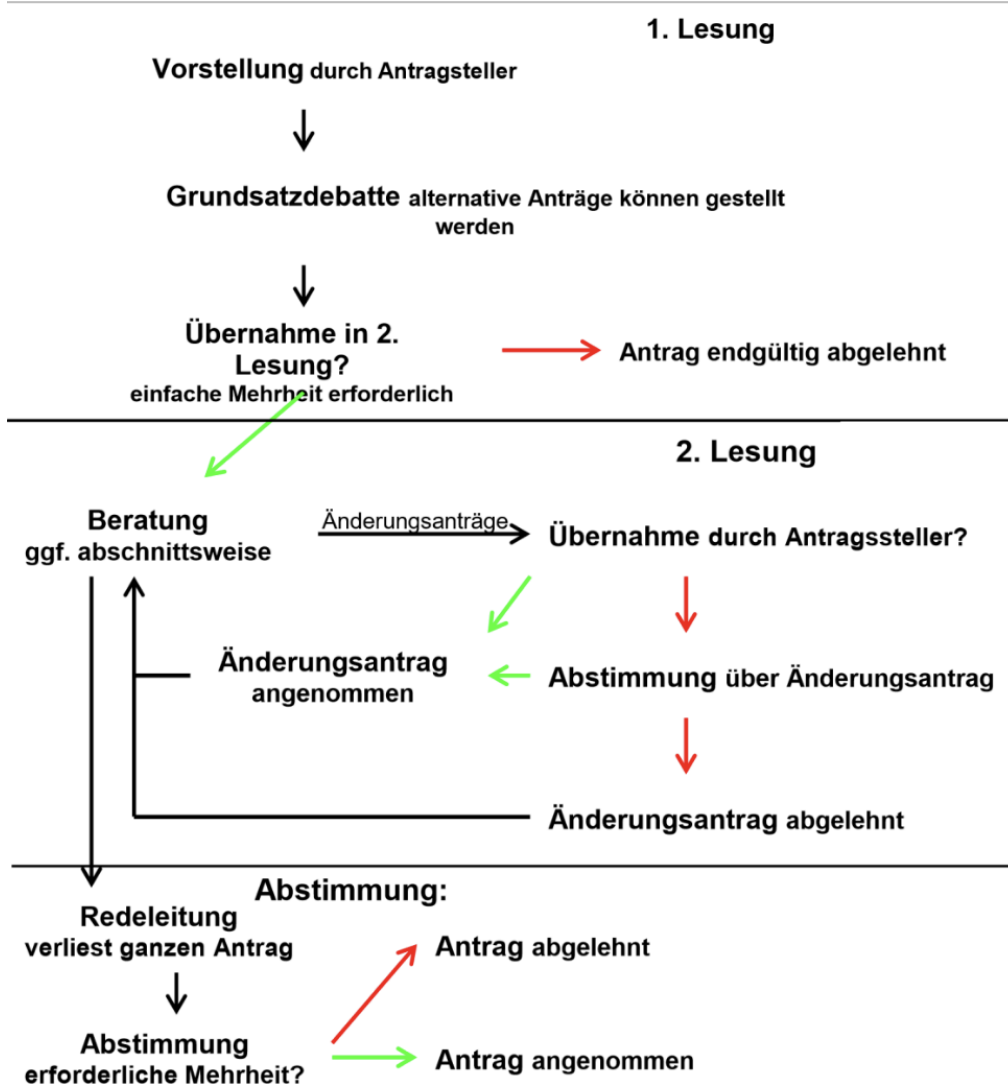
1. Lesung

Vorstellung durch Antragsteller

Grundsatzdebatte alternative Anträge können gestellt werden

Übernahme in 2. Lesung?
einfache Mehrheit erforderlich

Antrag endgültig abgelehnt

2. Lesung

Beratung
ggf. abschnittsweise

Änderungsanträge

Übernahme durch Antragssteller?

Änderungsantrag
angenommen

Abstimmung über Änderungsantrag

Änderungsantrag abgelehnt

Abstimmung:

Redeleitung
verliest ganzen Antrag

Abstimmung
erforderliche Mehrheit?

Antrag abgelehnt

Antrag angenommen